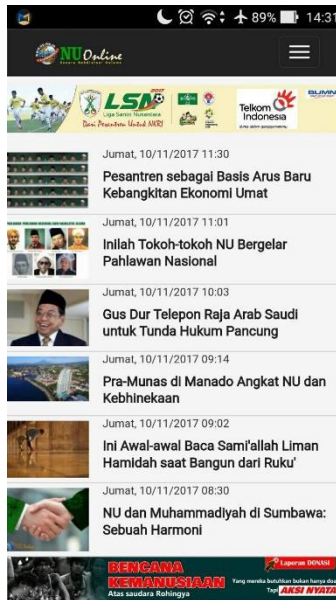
89% 14:31

NU Online

LSN Liga Santri Nusantara Dari Pesantren Untuk NKRI

Telkom Indonesia

Jumat, 10/11/2017 11:30
Pesantren sebagai Basis Arus Baru Kebangkitan Ekonomi Umat

Jumat, 10/11/2017 11:01
Inilah Tokoh-tokoh NU Bergelar Pahlawan Nasional

Jumat, 10/11/2017 10:03
Gus Dur Telepon Raja Arab Saudi untuk Tunda Hukum Pancung

Jumat, 10/11/2017 09:14
Pra-Munas di Manado Angkat NU dan Kebhinekaan

Jumat, 10/11/2017 09:02
Ini Awal-awal Baca Sami'allah Liman Hamidah saat Bangun dari Ruku'

Jumat, 10/11/2017 08:30
NU dan Muhammadiyah di Sumbawa: Sebuah Harmoni

BENCANA KEMANUSIAAN
Atas saudara Rohingya
Laporan DONASI
Yang mereka butuhkan bukan hanya doa Tapi AKSI NYATA